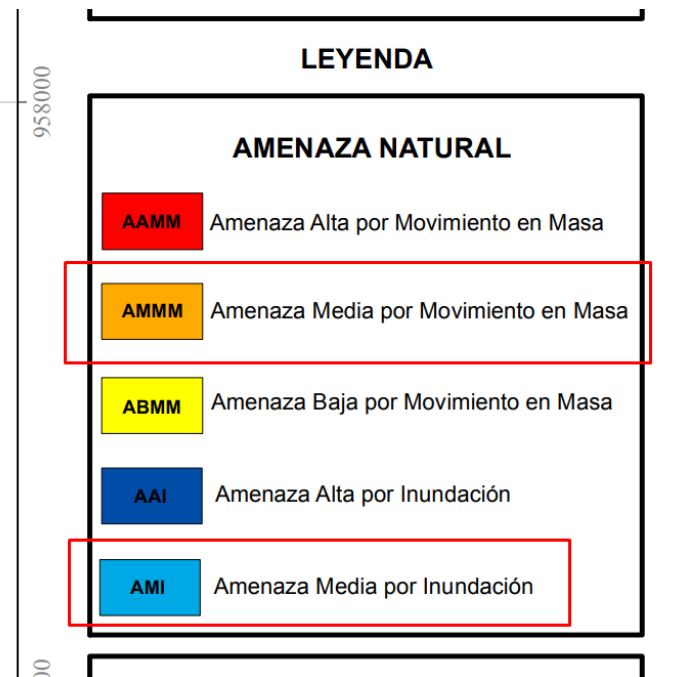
958000

LEYENDA

AMENAZA NATURAL

AAMM Amenaza Alta por Movimiento en Masa

AMMM Amenaza Media por Movimiento en Masa

ABMM Amenaza Baja por Movimiento en Masa

AAI Amenaza Alta por Inundación

AMI Amenaza Media por Inundación

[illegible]00